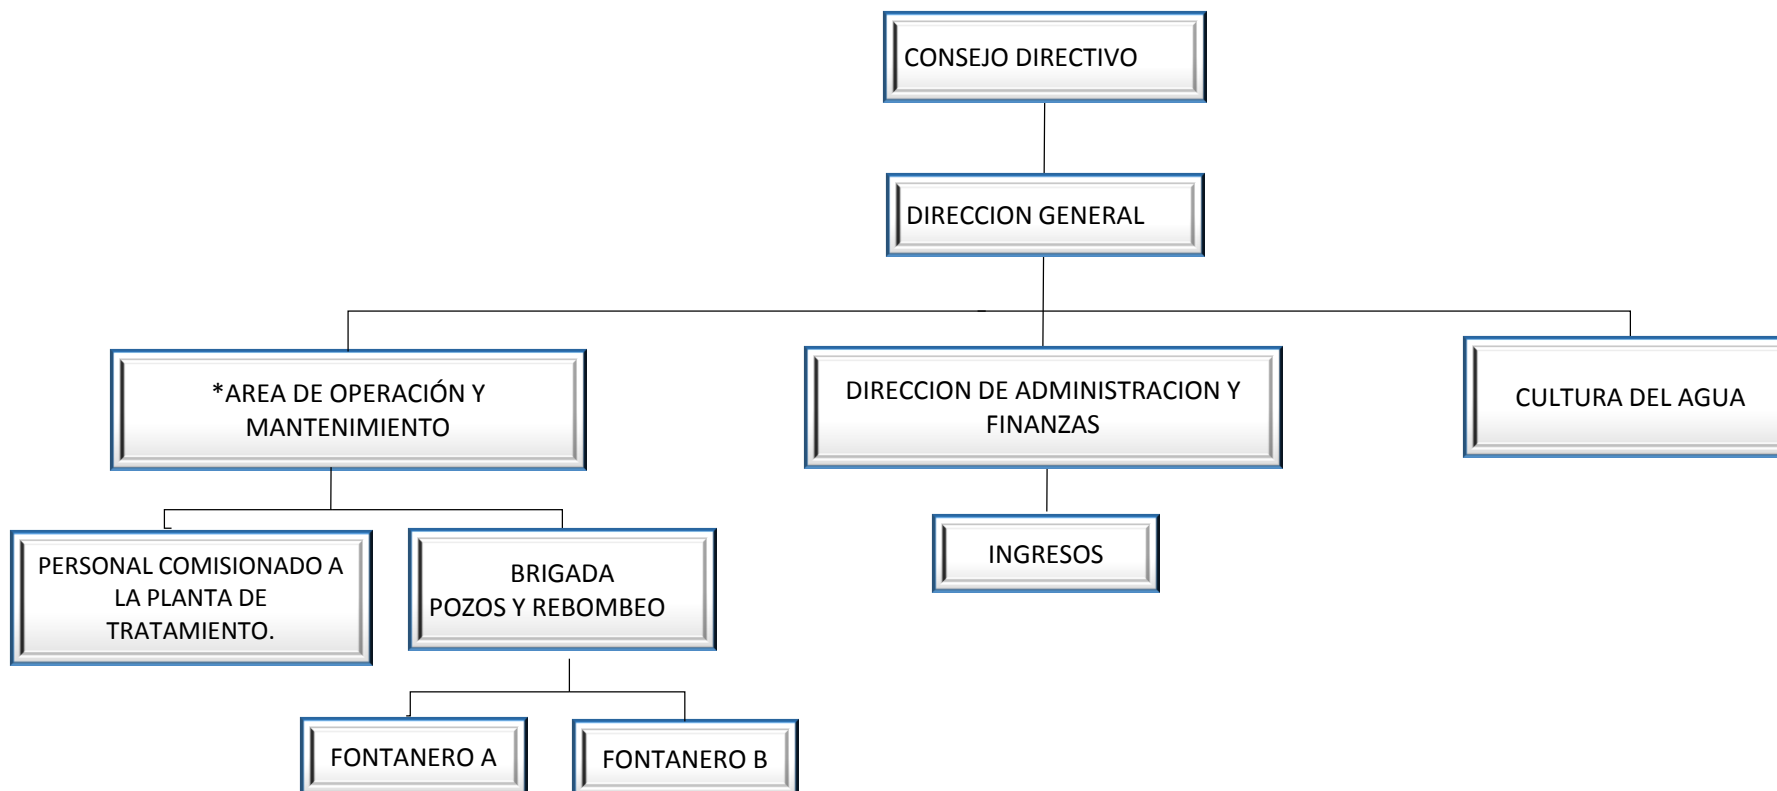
CONSEJO DIRECTIVO

DIRECCION GENERAL

*AREA DE OPERACIÓN Y MANTENIMIENTO

DIRECCION DE ADMINISTRACION Y FINANZAS

CULTURA DEL AGUA

PERSONAL COMISIONADO A LA PLANTA DE TRATAMIENTO.

BRIGADA
POZOS Y REBOMBEO

INGRESOS

FONTANERO A

FONTANERO B